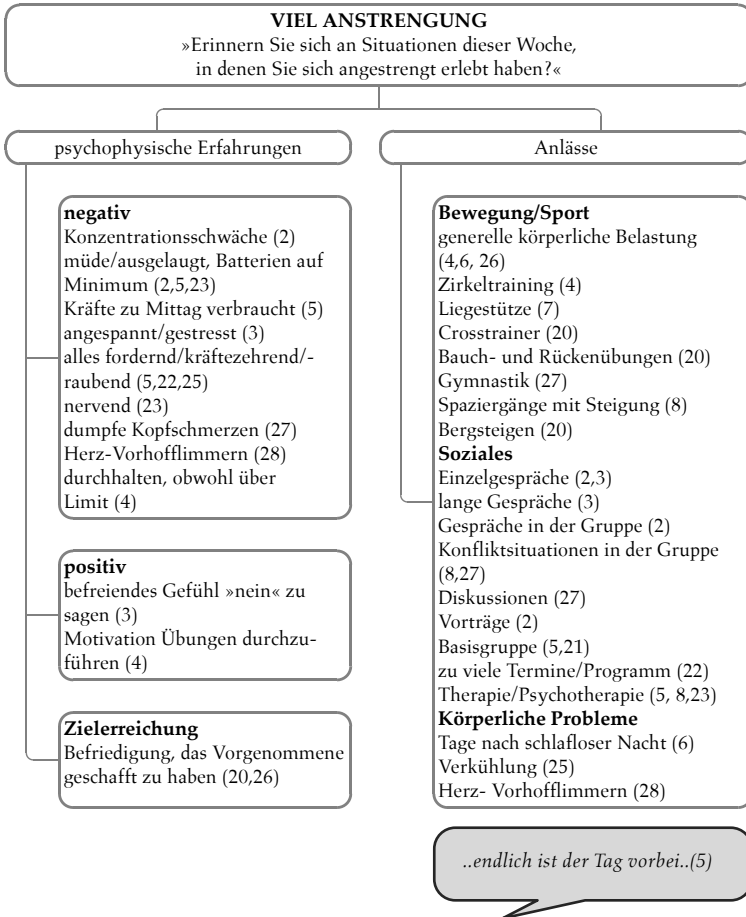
VIEL ANSTRENGUNG
»Erinnern Sie sich an Situationen dieser Woche, in denen Sie sich angestrengt erlebt haben?«

psychophysische Erfahrungen

negativ
Konzentrationsschwäche (2)
müde/ausgelaugt, Batterien auf Minimum (2,5,23)
Kräfte zu Mittag verbraucht (5)
angespannt/gestresst (3)
alles fordernd/kräftezehrend/-raubend (5,22,25)
nervend (23)
dumpfe Kopfschmerzen (27)
Herz-Vorhofflimmern (28)
durchhalten, obwohl über Limit (4)

positiv
befreiendes Gefühl »nein« zu sagen (3)
Motivation Übungen durchzuführen (4)

Zielerreichung
Befriedigung, das Vorgenommene geschafft zu haben (20,26)

Anlässe

Bewegung/Sport
generelle körperliche Belastung (4,6, 26)
Zirkeltraining (4)
Liegestütze (7)
Crosstrainer (20)
Bauch- und Rückenübungen (20)
Gymnastik (27)
Spaziergänge mit Steigung (8)
Bergsteigen (20)
Soziales
Einzelgespräche (2,3)
lange Gespräche (3)
Gespräche in der Gruppe (2)
Konfliktsituationen in der Gruppe (8,27)
Diskussionen (27)
Vorträge (2)
Basisgruppe (5,21)
zu viele Termine/Programm (22)
Therapie/Psychotherapie (5, 8,23)
Körperliche Probleme
Tage nach schlafloser Nacht (6)
Verkühlung (25)
Herz- Vorhofflimmern (28)

..endlich ist der Tag vorbei..(5)